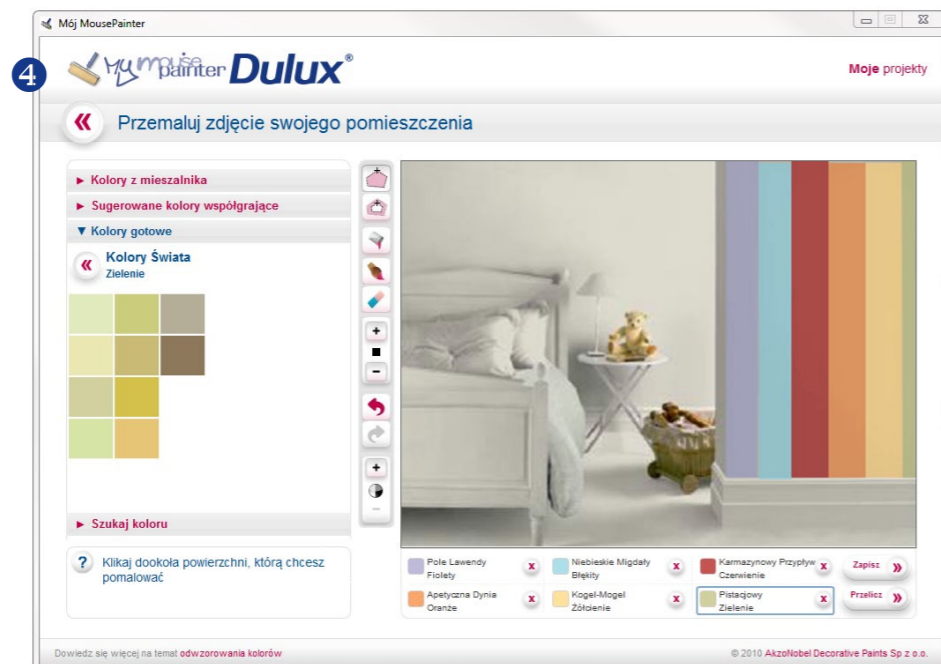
Mój MousePainter

4

My mouse painter Dulux®

Moje projekty

«

Przemaluj zdjęcie swojego pomieszczenia

► Kolory z mieszalnika

► Sugerowane kolory współgrające

▼ Kolory gotowe

«

Kolory Świata

Zielenie

► Szukaj koloru

?

Klikaj dookoła powierzchni, którą chcesz pomalować

+

−

+

−

Pole Lawendy Fiolety

x

Niebieskie Migdały Błękity

x

Karmazynowy Przypływ Czerwienie

x

Zapisz »

Apetyczna Dynia Oranże

x

Kogel-Mogel Żółcienie

x

Pistacjowy Zielenie

x

Przelicz »

Dowiedz się więcej na temat odwzorowania kolorów

© 2010 AkzoNobel Decorative Paints Sp z o.o.